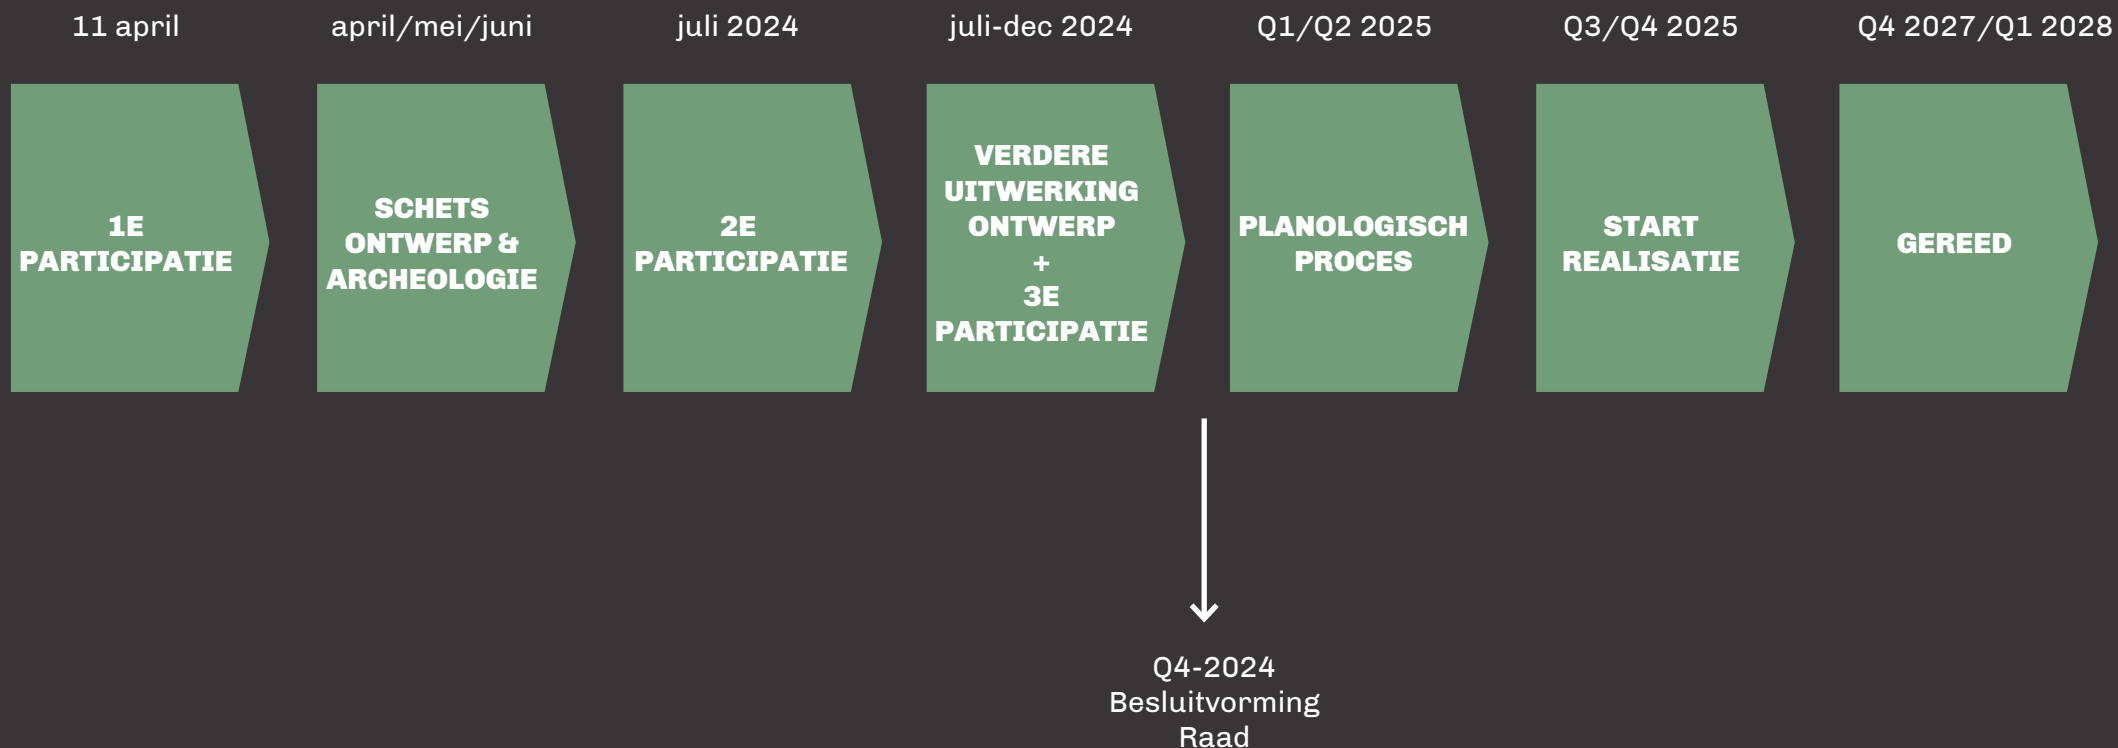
11 april

1E PARTICIPATIE

april/mei/juni

SCHETS ONTWERP & ARCHEOLOGIE

juli 2024

2E PARTICIPATIE

juli-dec 2024

VERDERE UITWERKING ONTWERP + 3E PARTICIPATIE

Q1/Q2 2025

PLANOLOGISCH PROCES

Q3/Q4 2025

START REALISATIE

Q4 2027/Q1 2028

GEREED

Q4-2024
Besluitvorming
Raad